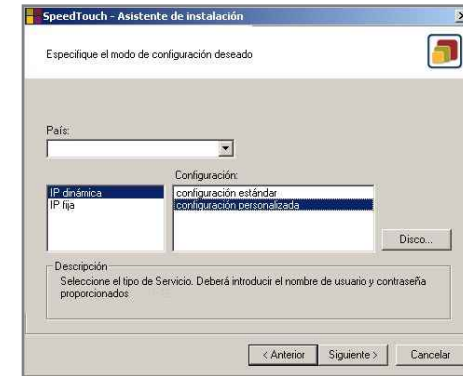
SpeedTouch - Asistente de instalación

Especifique el modo de configuración deseado

País:

Configuración:

IP dinámica
IP fija

configuración estándar
configuración personalizada

Disco...

Descripción
Seleccione el tipo de Servicio. Deberá introducir el nombre de usuario y contraseña proporcionados

< Anterior
Siguiente >
Cancelar